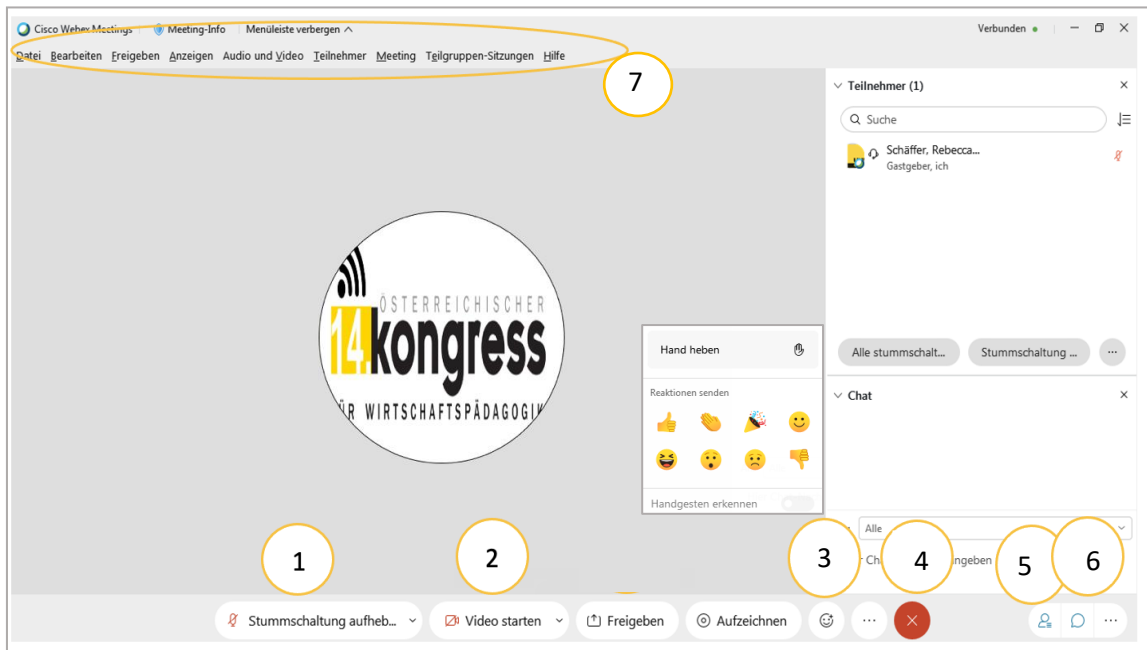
Cisco Webex Meetings Meeting-Info Menüleiste verbergen ^

Verbunden

Datei Bearbeiten Freigeben Anzeigen Audio und Video Teilnehmer Meeting Teilgruppen-Sitzungen Hilfe

7

Teilnehmer (1)

Suche

Schäffer, Rebecca...
Gastgeber, ich

ÖSTERREICHISCHER
14. kongress
FÜR WIRTSCHAFTSPÄDAGOGIK

Hand heben

Reaktionen senden

Handgesten erkennen

Alle stummschalt...

Stummschaltung ...

Chat

Alle

Ch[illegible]ngeben

1

2

3

4

5

6

Stummschaltung aufheb...

Video starten

Freigeben

Aufzeichnen